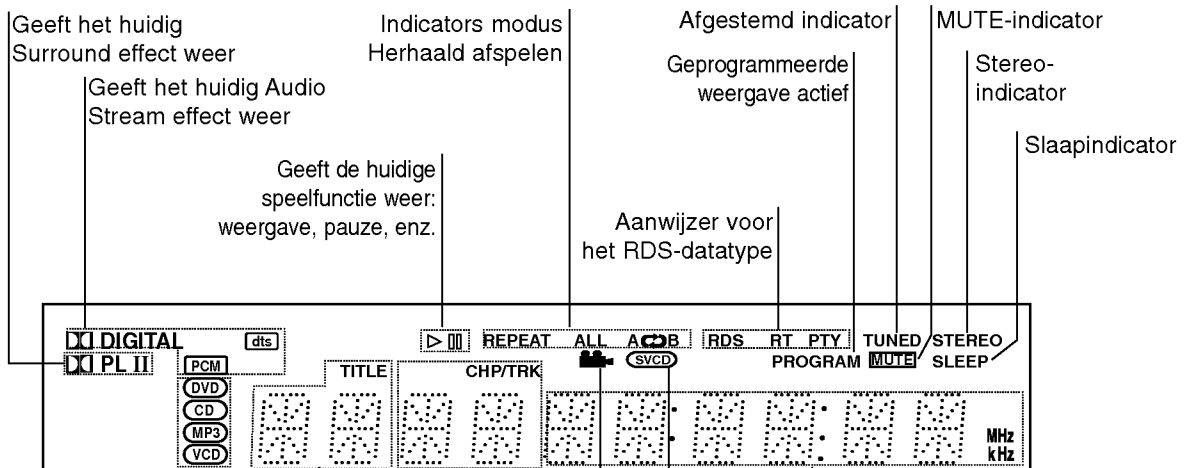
Geeft het huidig Surround effect weer

Geeft het huidig Audio Stream effect weer

Indicators modus Herhaald afspelen

Afgestemd indicator

MUTE-indicator

Geprogrammeerde weergave actief

Stereo-indicator

Slaapindicator

Geeft de huidige speelfunctie weer: weergave, pauze, enz.

Aanwijzer voor het RDS-datatype

DIGITAL

dts

▷ ▯▯

REPEAT ALL A B

RDS RT PTY

TUNED

STEREO

PL II

PCM

TITLE

CHP/TRK

SVCD

PROGRAM

MUTE

SLEEP

DVD

CD

MP3

VCD

MHz

kHz